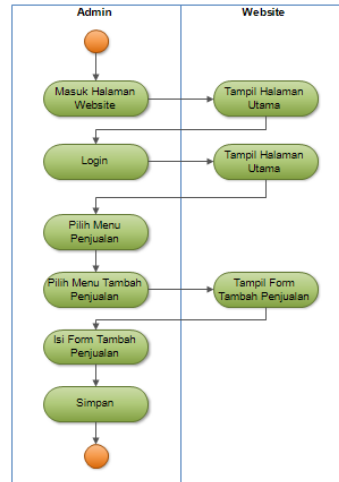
Admin

Website

Masuk Halaman Website

Tampil Halaman Utama

Login

Tampil Halaman Utama

Pilih Menu Penjualan

Pilih Menu Tambah Penjualan

Tampil Form Tambah Penjualan

Isi Form Tambah Penjualan

Simpan